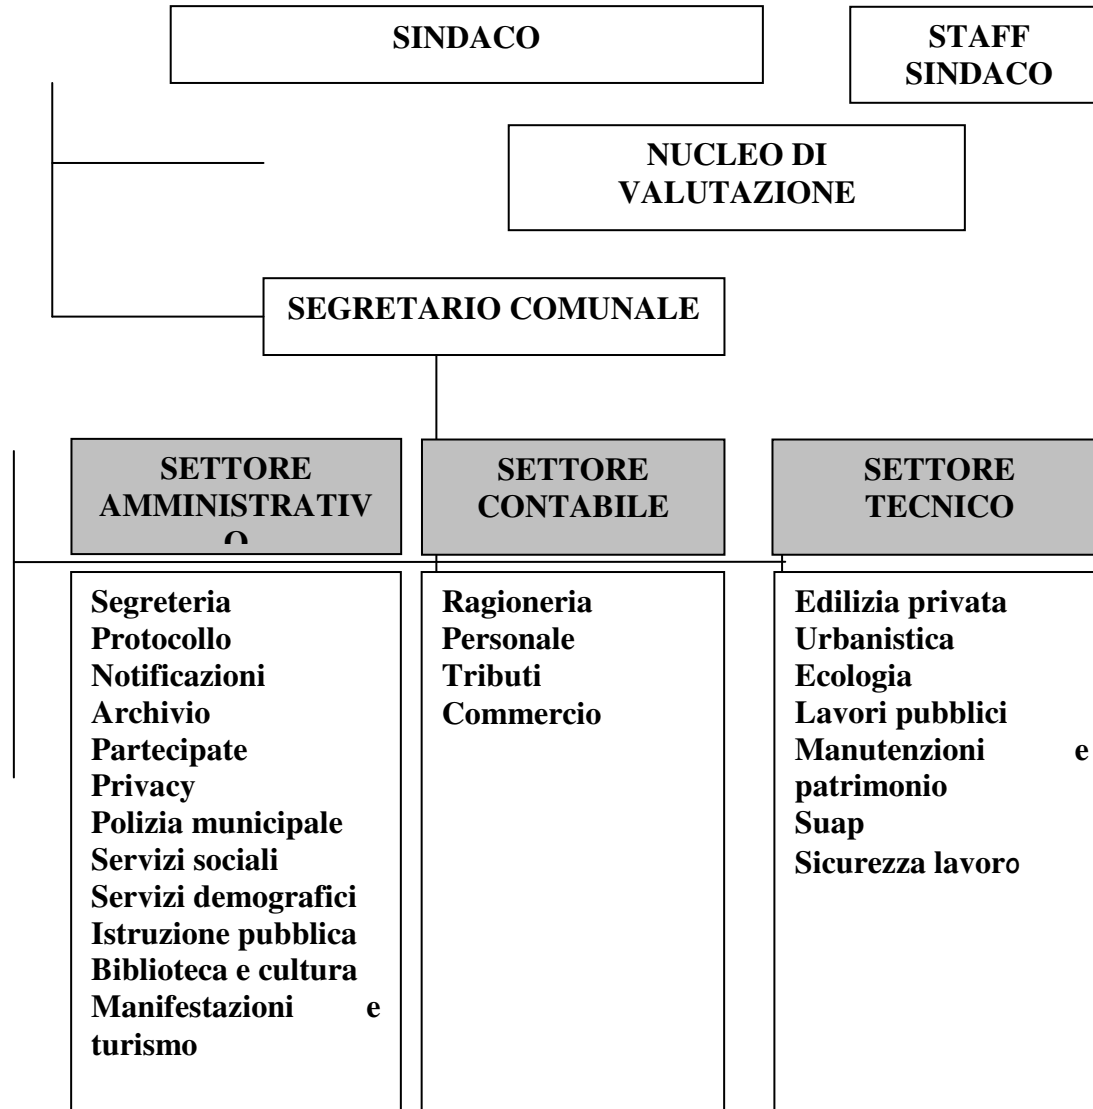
SINDACO

STAFF SINDACO

NUCLEO DI VALUTAZIONE

SEGRETARIO COMUNALE

SETTORE AMMINISTRATIVO

SETTORE CONTABILE

SETTORE TECNICO

Segreteria
Protocollo
Notificazioni
Archivio
Partecipate
Privacy
Polizia municipale
Servizi sociali
Servizi demografici
Istruzione pubblica
Biblioteca e cultura
Manifestazioni e turismo

Ragioneria
Personale
Tributi
Commercio

Edilizia privata
Urbanistica
Ecologia
Lavori pubblici
Manutenzioni e patrimonio
Suap
Sicurezza lavoro